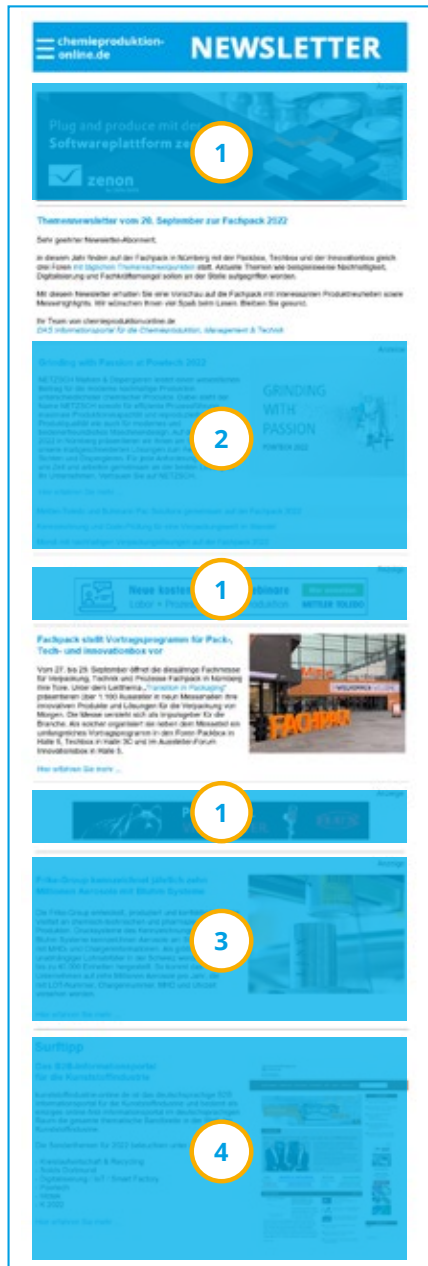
chemieproduktion-online.de NEWSLETTER

Anzeige

Plug and produce mit der Softwareplattform ze

zenon

1

Themennewsletter vom 20. September zur Fachpack 2022

Sehr geehrter Newsletter-Abonnent,

in diesem Jahr finden auf der Fachpack in Nürnberg mit der Packbox, Techbox und der Innovationbox gleich drei Foren mit täglichen Themenschwerpunkten statt. Aktuelle Themen wie beispielsweise Nachhaltigkeit, Digitalisierung und Fachkräftemangel sollen an der Stelle aufgegriffen werden.

Mit diesem Newsletter erhalten Sie eine Vorschau auf die Fachpack mit interessanten Produktneuheiten sowie Messehighlights. Wir wünschen Ihnen viel Spaß beim Lesen. Bleiben Sie gesund.

Ihr Team von chemieproduktion-online.de
DAS Informationsportal für die Chemieproduktion, Management & Technik

Anzeige

Grinding with Passion at Powtech 2022

GRINDING WITH PASSION

POWTECH 2022

2

Hier erfahren Sie mehr

Anzeige

Neue kosten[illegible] Webinare

Labor + Prozess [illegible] Produktion

METTLER TOLEDO

1

Fachpack stellt Vortragsprogramm für Pack-, Tech- und Innovationbox vor

Vom 27. bis 29. September öffnet die diesjährige Fachmesse für Verpackung, Technik und Prozesse Fachpack in Nürnberg ihre Tore. Unter dem Leitthema „Transition in Packaging“ präsentieren über 1 100 Aussteller in neun Messehallen ihre innovativen Produkte und Lösungen für die Verpackung von Morgen. Die Messe versteht sich als Impulsgeber für die Branche. Als solcher organisiert sie neben dem Messefeld ein umfangreiches Vortragsprogramm in den Foren Packbox in Halle 6, Techbox in Halle 3C und im AusstellerForum Innovationbox in Halle 5.

Hier erfahren Sie mehr ...

FACHPACK

Anzeige

1

Anzeige

3

Hier erfahren Sie mehr

Surftipp

4

Hier erfahren Sie mehr